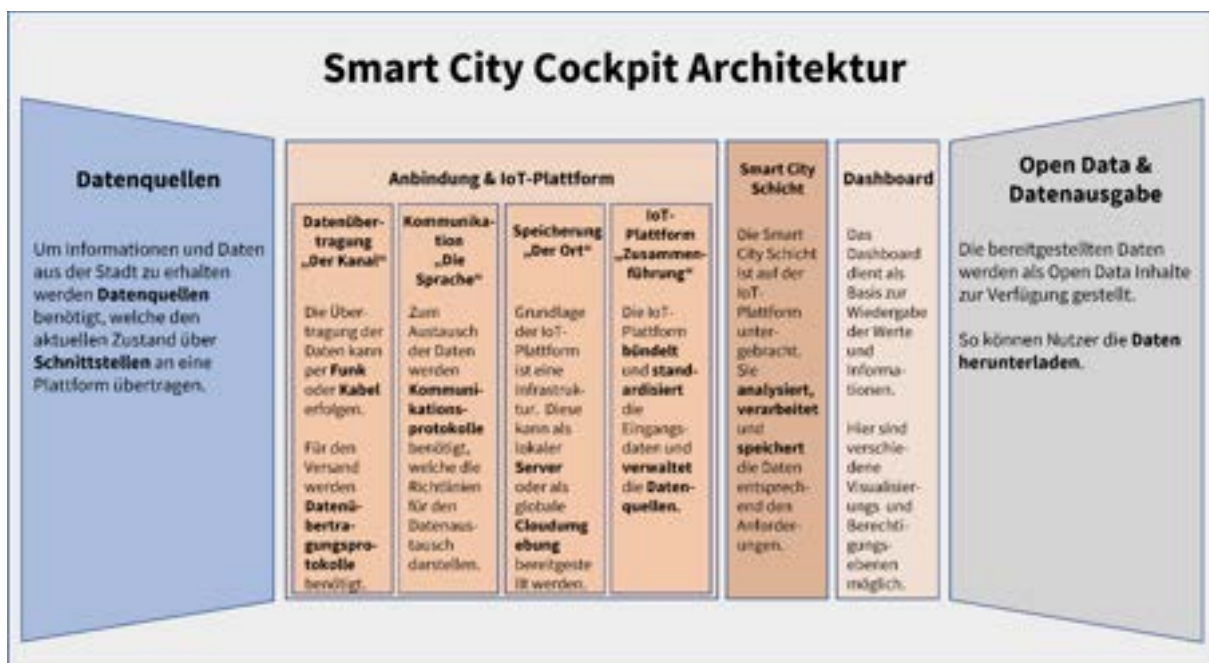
Smart City Cockpit Architektur

Datenquellen

Um Informationen und Daten aus der Stadt zu erhalten werden **Datenquellen** benötigt, welche den aktuellen Zustand über **Schnittstellen** an eine Plattform übertragen.

Anbindung & IoT-Plattform

Datenübertragung „Der Kanal"

Die Übertragung der Daten kann per **Funk** oder **Kabel** erfolgen.

Für den Versand werden **Datenübertragungsprotokolle** benötigt.

Kommunikation „Die Sprache"

Zum Austausch der Daten werden **Kommunikationsprotokolle** benötigt, welche die Richtlinien für den Datenaustausch darstellen.

Speicherung „Der Ort"

Grundlage der IoT-Plattform ist eine Infrastruktur. Diese kann als lokaler **Server** oder als globale **Cloudumgebung** bereitgestellt werden.

IoT-Plattform „Zusammenführung"

Die IoT-Plattform **bündelt** und **standardisiert** die Eingangsdaten und **verwaltet** die **Datenquellen.**

Smart City Schicht

Die Smart City Schicht ist auf der IoT-Plattform untergebracht. Sie **analysiert, verarbeitet** und **speichert** die Daten entsprechend den Anforderungen.

Dashboard

Das Dashboard dient als Basis zur Wiedergabe der Werte und Informationen.

Hier sind verschiedene Visualisierungs- und Berechtigungsebenen möglich.

Open Data & Datenausgabe

Die bereitgestellten Daten werden als Open Data Inhalte zur Verfügung gestellt.

So können Nutzer die **Daten herunterladen**.